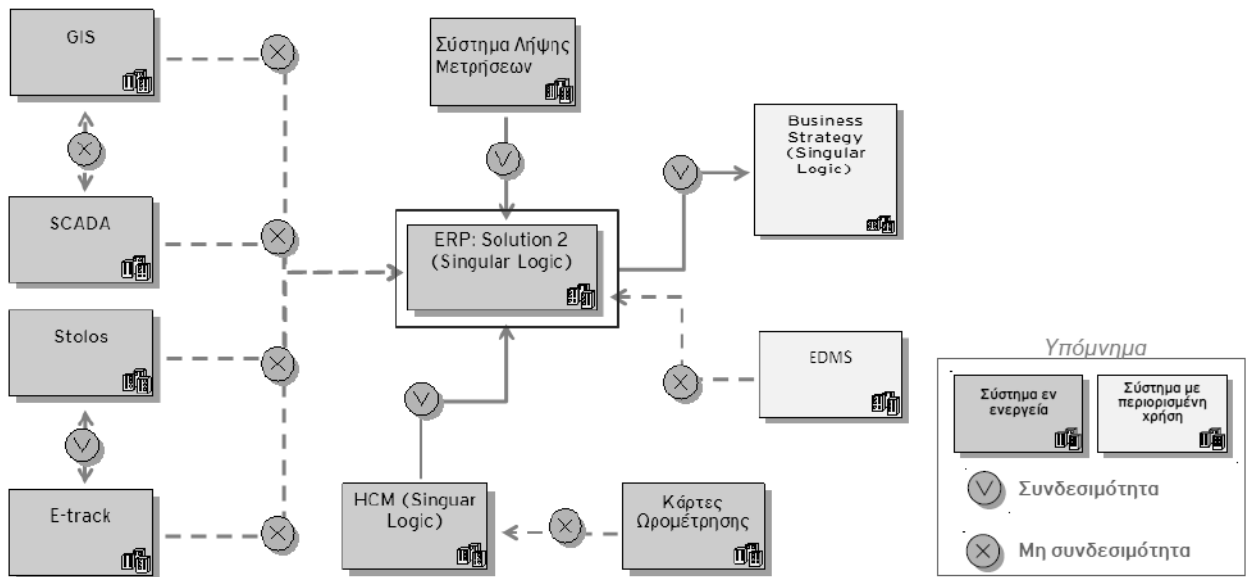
GIS

SCADA

Stolos

E-track

Σύστημα Λήψης Μετρήσεων

ERP: Solution 2 (Singular Logic)

Business Strategy (Singular Logic)

EDMS

HCM (Singuar Logic)

Κάρτες Ωρομέτρησης

Υπόμνημα

Σύστημα εν ενεργεία

Σύστημα με περιορισμένη χρήση

Συνδεσιμότητα

Μη συνδεσιμότητα